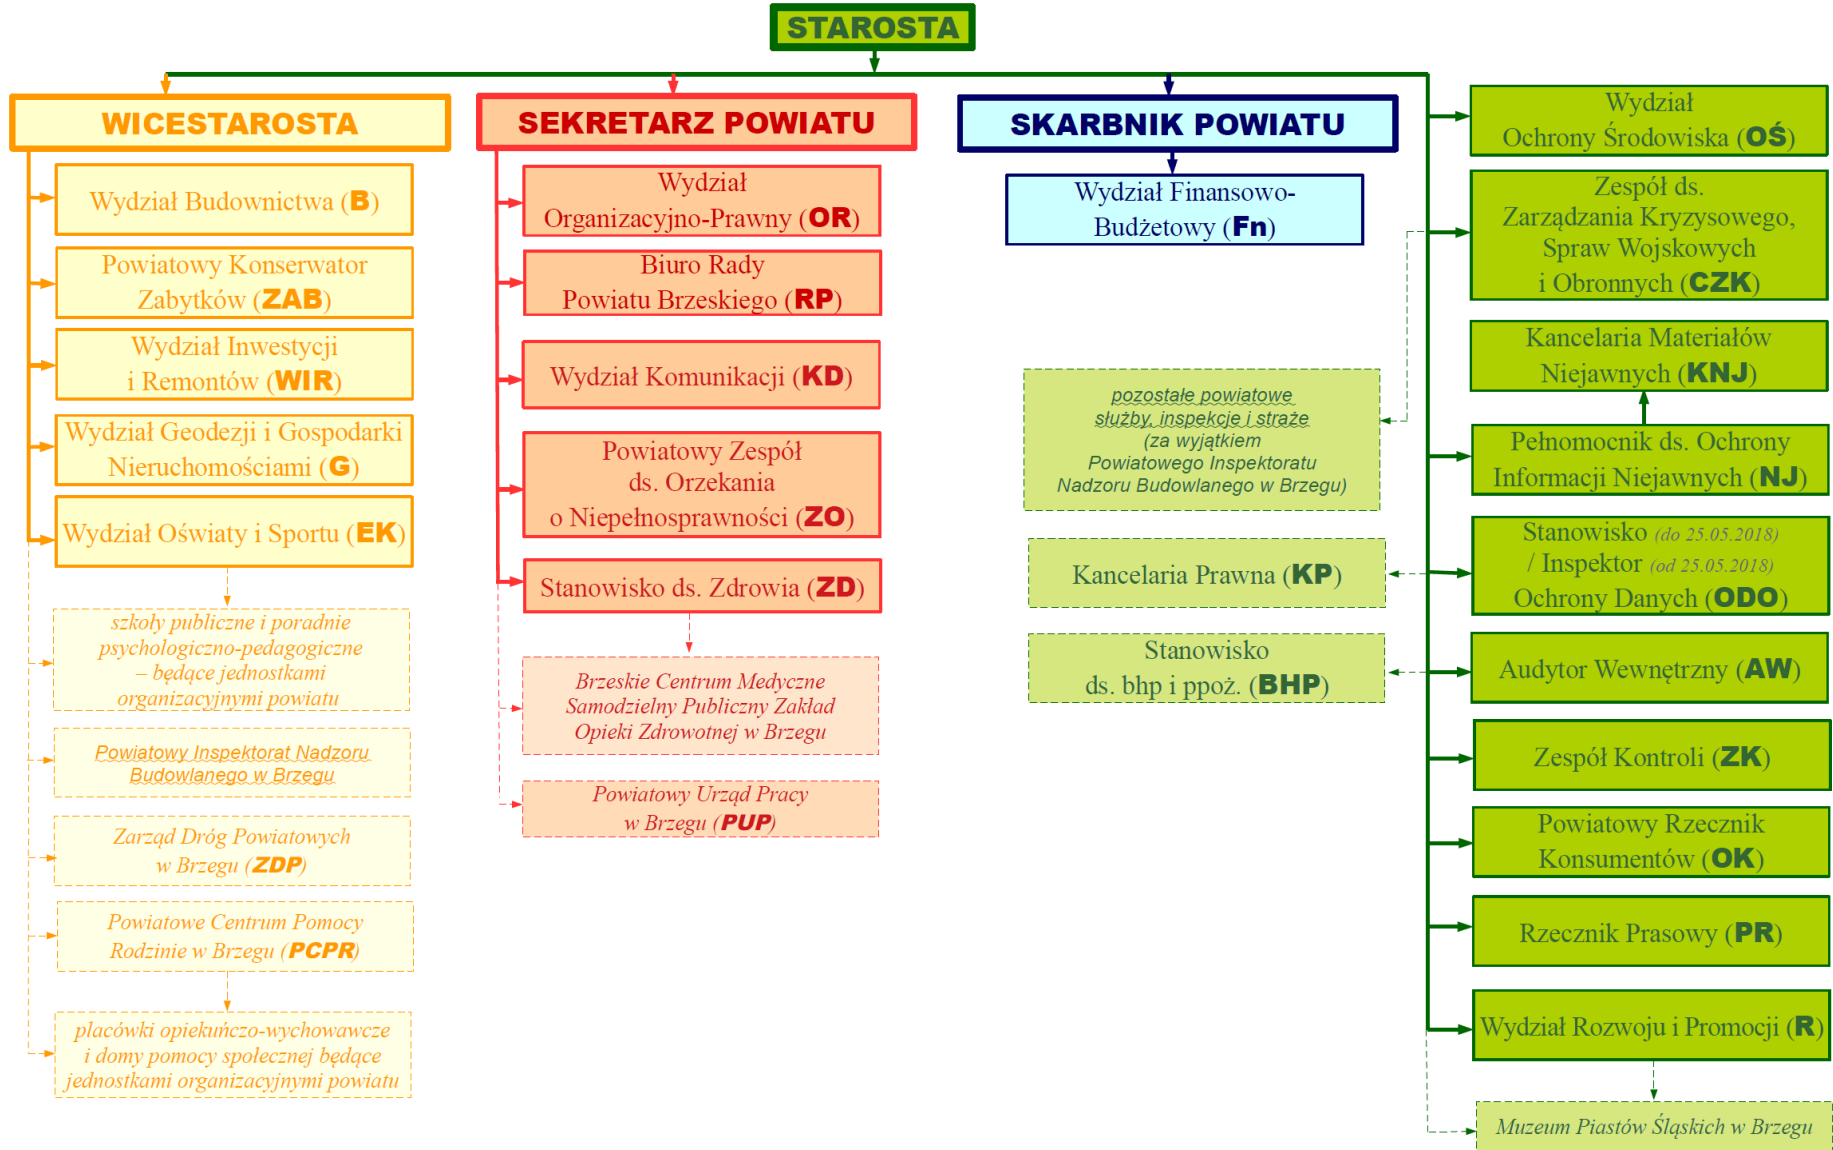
STAROSTA

WICESTAROSTA

Wydział Budownictwa (B)

Powiatowy Konserwator Zabytków (ZAB)

Wydział Inwestycji i Remontów (WIR)

Wydział Geodezji i Gospodarki Nieruchomościami (G)

Wydział Oświaty i Sportu (EK)

szkoły publiczne i poradnie psychologiczno-pedagogiczne – będące jednostkami organizacyjnymi powiatu

Powiatowy Inspektorat Nadzoru Budowlanego w Brzegu

Zarząd Dróg Powiatowych w Brzegu (ZDP)

Powiatowe Centrum Pomocy Rodzinie w Brzegu (PCPR)

placówki opiekuńczo-wychowawcze i domy pomocy społecznej będące jednostkami organizacyjnymi powiatu

SEKRETARZ POWIATU

Wydział Organizacyjno-Prawny (OR)

Biuro Rady Powiatu Brzeskiego (RP)

Wydział Komunikacji (KD)

Powiatowy Zespół ds. Orzekania o Niepełnosprawności (ZO)

Stanowisko ds. Zdrowia (ZD)

Brzeskie Centrum Medyczne Samodzielny Publiczny Zakład Opieki Zdrowotnej w Brzegu

Powiatowy Urząd Pracy w Brzegu (PUP)

SKARBNIK POWIATU

Wydział Finansowo-Budżetowy (Fn)

pozostałe powiatowe służby, inspekcje i straże (za wyjątkiem Powiatowego Inspektoratu Nadzoru Budowlanego w Brzegu)

Kancelaria Prawna (KP)

Stanowisko ds. bhp i ppoż. (BHP)

Wydział Ochrony Środowiska (OŚ)

Zespół ds. Zarządzania Kryzysowego, Spraw Wojskowych i Obronnych (CZK)

Kancelaria Materiałów Niejawnych (KNJ)

Pełnomocnik ds. Ochrony Informacji Niejawnych (NJ)

Stanowisko (do 25.05.2018) / Inspektor (od 25.05.2018) Ochrony Danych (ODO)

Audytor Wewnętrzny (AW)

Zespół Kontroli (ZK)

Powiatowy Rzecznik Konsumentów (OK)

Rzecznik Prasowy (PR)

Wydział Rozwoju i Promocji (R)

Muzeum Piastów Śląskich w Brzegu